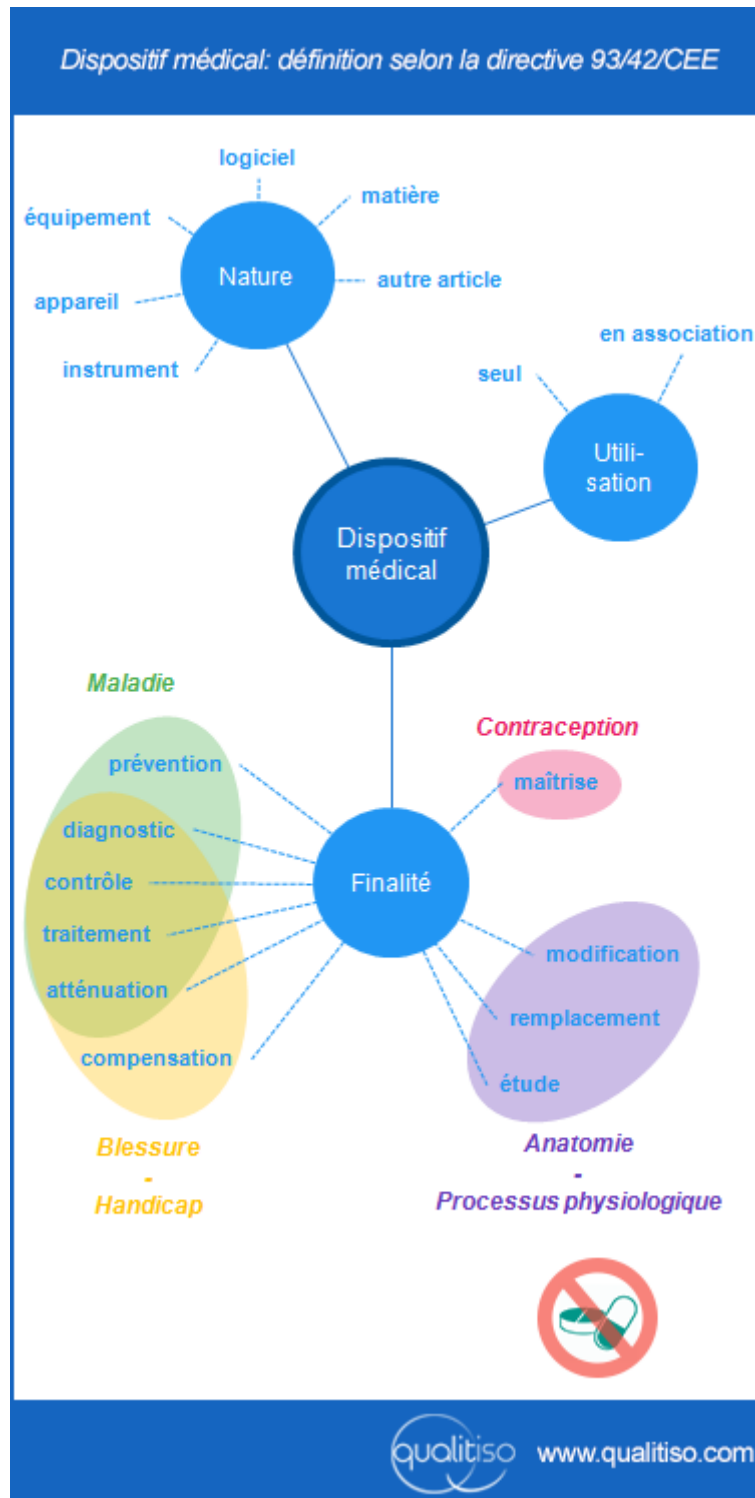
Dispositif médical: définition selon la directive 93/42/CEE

logiciel
matière
équipement
Nature
autre article
appareil
instrument

en association
seul
Utilisation

Dispositif médical

Maladie
Contraception
prévention
maîtrise
diagnostic
contrôle
Finalité
traitement
modification
atténuation
remplacement
compensation
étude

Blessure
-
Handicap

Anatomie
-
Processus physiologique

qualitiso www.qualitiso.com